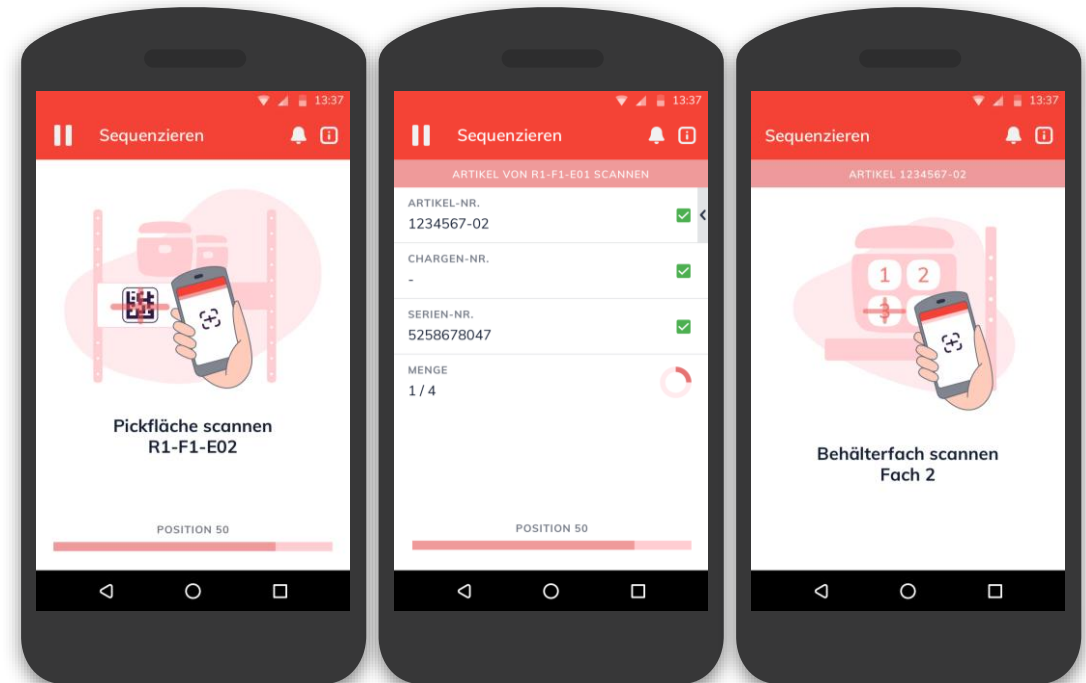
13:37

Sequenzieren

Pickfläche scannen
R1-F1-E02

POSITION 50

13:37

Sequenzieren

ARTIKEL VON R1-F1-E01 SCANNEN

ARTIKEL-NR.
1234567-02

CHARGEN-NR.
-

SERIEN-NR.
5258678047

MENGE
1 / 4

POSITION 50

13:37

Sequenzieren

ARTIKEL 1234567-02

1 2
3

Behälterfach scannen
Fach 2